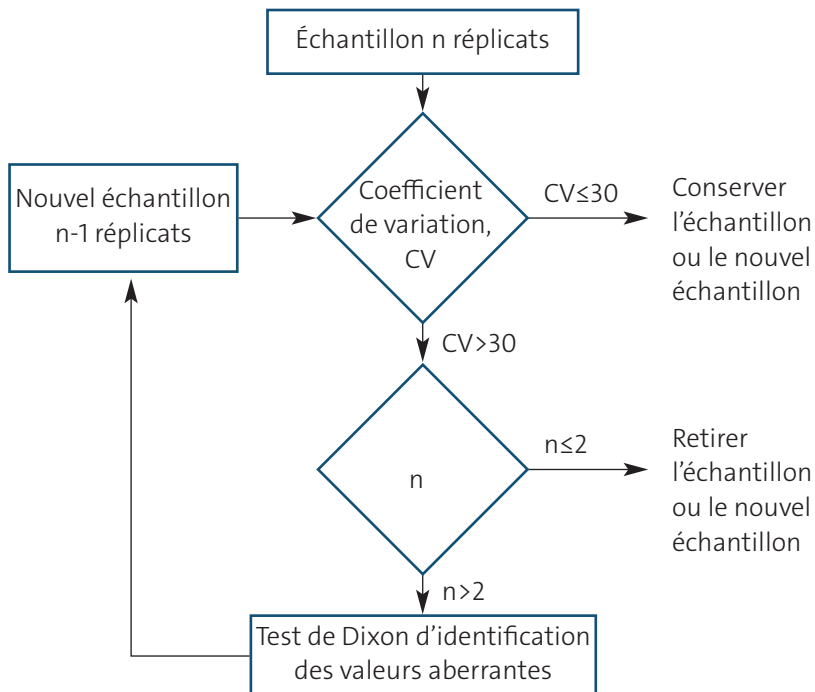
Échantillon n réplicats

Nouvel échantillon n-1 réplicats

Coefficient de variation, CV

CV≤30

Conserver l'échantillon ou le nouvel échantillon

CV>30

n

n≤2

Retirer l'échantillon ou le nouvel échantillon

n>2

Test de Dixon d'identification des valeurs aberrantes